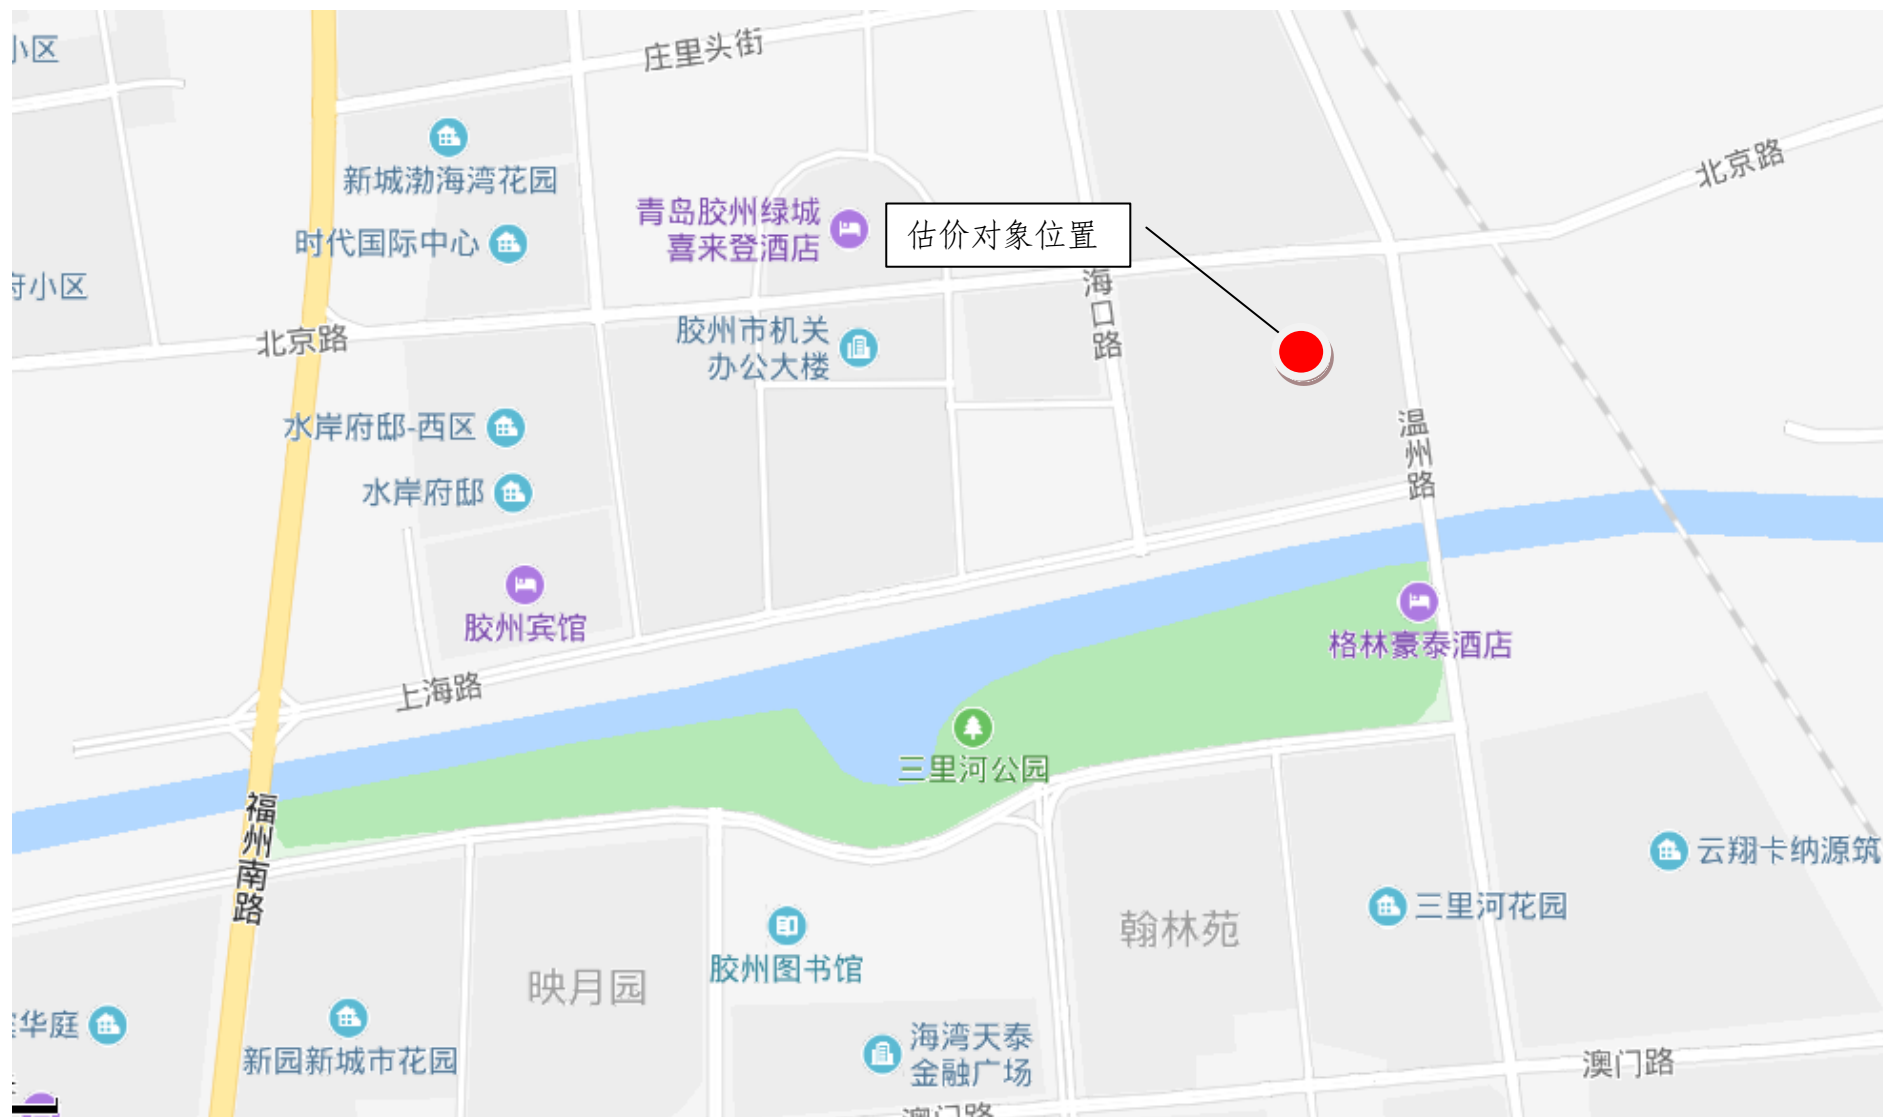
小区
庄里头街
新城渤海湾花园
青岛胶州绿城喜来登酒店
估价对象位置
北京路
时代国际中心
府小区
海口路
北京路
胶州市机关办公大楼
水岸府邸-西区
温州路
水岸府邸
胶州宾馆
格林豪泰酒店
上海路
三里河公园
福州南路
云翔卡纳源筑
三里河花园
翰林苑
胶州图书馆
映月园
华庭
新园新城市花园
海湾天泰金融广场
澳门路
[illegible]